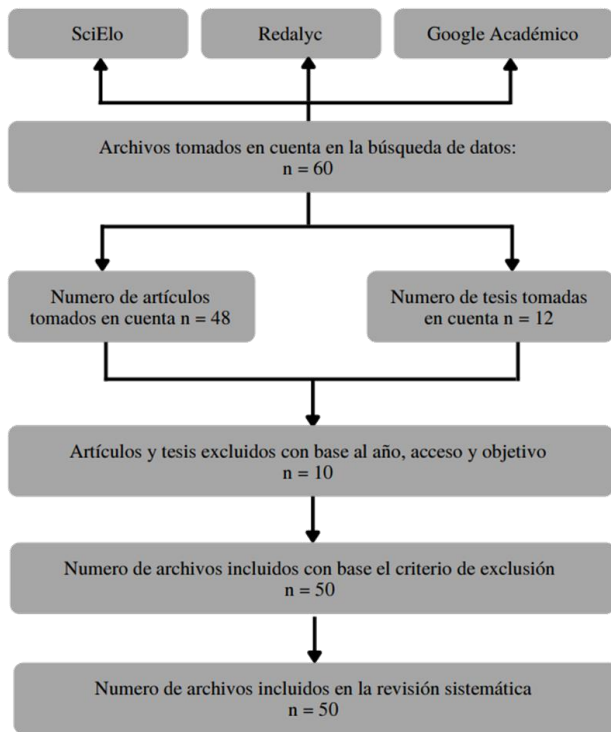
SciElo

Redalyc

Google Académico

Archivos tomados en cuenta en la búsqueda de datos:
n = 60

Numero de artículos tomados en cuenta n = 48

Numero de tesis tomadas en cuenta n = 12

Artículos y tesis excluidos con base al año, acceso y objetivo
n = 10

Numero de archivos incluidos con base el criterio de exclusión
n = 50

Numero de archivos incluidos en la revisión sistemática
n = 50